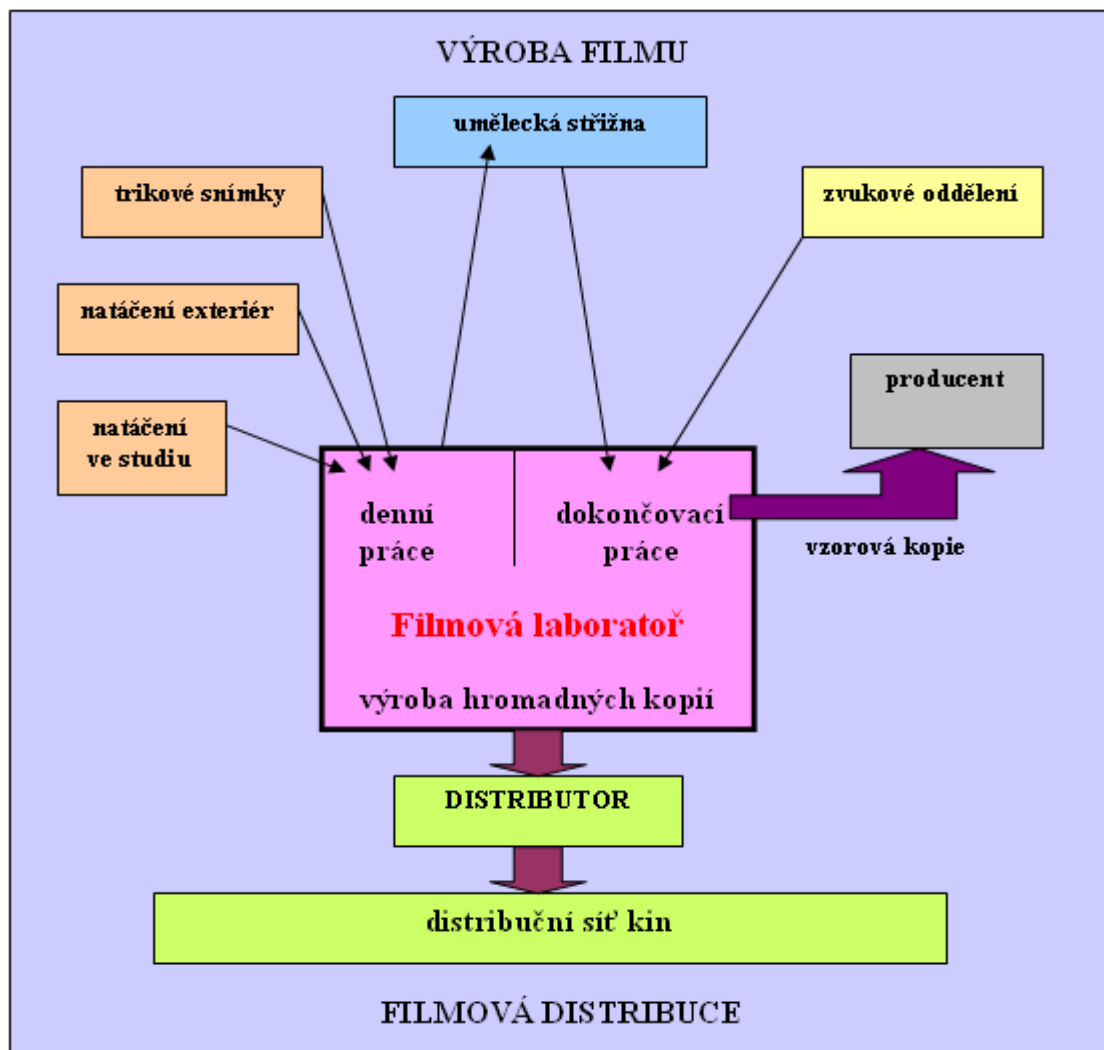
VÝROBA FILMU

umělecká střižna

trikové snímky

zvukové oddělení

natáčení exteriér

producent

natáčení ve studiu

denní práce

dokončovací práce

vzorová kopie

Filmová laboratoř

výroba hromadných kopií

DISTRIBUTOR

distribuční síť kin

FILMOVÁ DISTRIBUCE